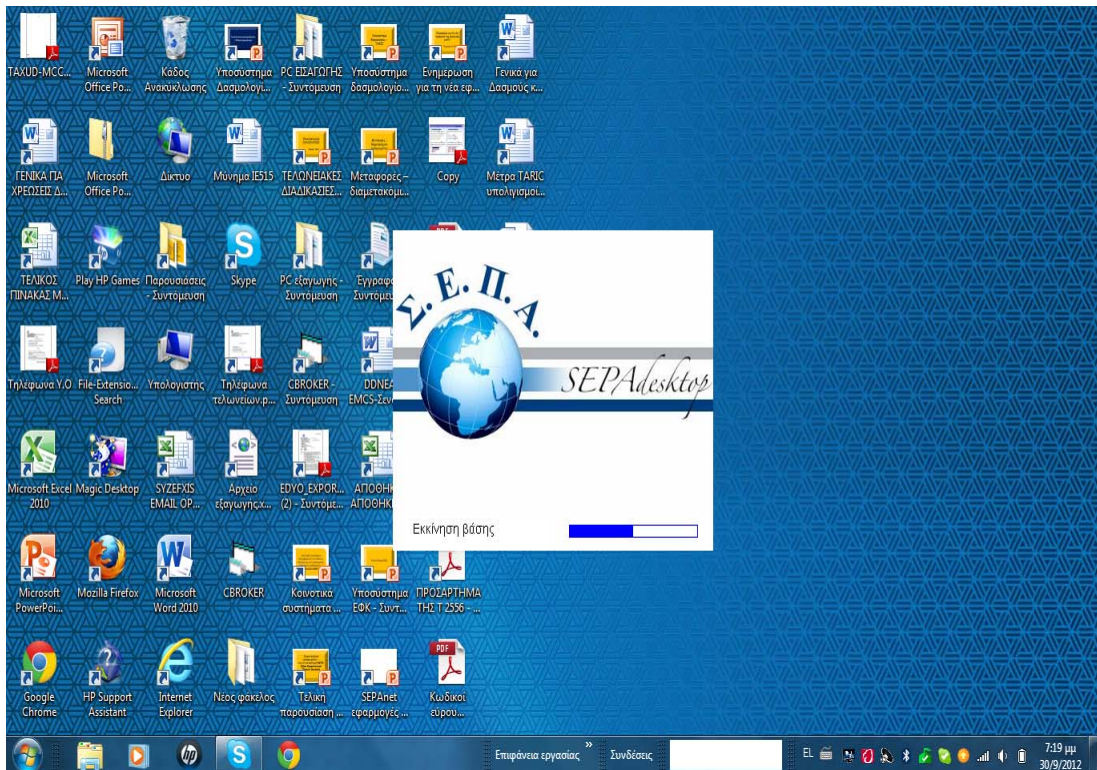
TAXUD-MCC...
Microsoft Office Po...
Κάδος Ανακύκλωσης
Υποσύστημα Δασμολογι...
PC ΕΙΣΑΓΩΓΗΣ - Συντόμευση
Υποσύστημα δασμολογίο...
Ενημέρωση για τη νέα εφ...
Γενικά για Δασμούς κ...

ΓΕΝΙΚΑ ΓΙΑ ΧΡΕΩΣΕΙΣ Δ...
Microsoft Office Po...
Δίκτυο
Μήνυμα IE515
ΤΕΛΩΝΕΙΑΚΕΣ ΔΙΑΔΙΚΑΣΙΕΣ...
Μεταφορές - διαμετακόμι...
Copy
Μέτρα TARIC υπολογισμοί...

ΤΕΛΙΚΟΣ ΠΙΝΑΚΑΣ Μ...
Play HP Games
Παρουσιάσεις - Συντόμευση
Skype
PC εξαγωγής - Συντόμευση
Εγγραφ... Συντόμευ...

Τηλέφωνα Υ.Ο
File-Extensio... Search
Υπολογιστής
Τηλέφωνα τελωνείων.p...
CBROKER - Συντόμευση
DDNEA EMCS-Συν...

Microsoft Excel 2010
Magic Desktop
SYZEFXIS EMAIL OP...
Αρχείο εξαγωγής.x...
EDYO_EXPOR... (2) - Συντόμε...
ΑΠΟΘΗΚ... ΑΠΟΘΗΚ...

Microsoft PowerPoi...
Mozilla Firefox
Microsoft Word 2010
CBROKER
Κοινοτικά συστήματα ...
Υποσύστημα ΕΦΚ - Συντ...
ΠΡΟΣΑΡΤΗΜΑ ΤΗΣ Τ 2556 - ...

Google Chrome
HP Support Assistant
Internet Explorer
Νέος φάκελος
Τελική παρουσίαση ...
SEPAnet εφαρμογές ...
Κωδικοί ευρου...

Σ.Ε.Π.Α.
SEPAdesktop
Εκκίνηση βάσης

Επιφάνεια εργασίας
Συνδέσεις
EL
7:19 μμ
30/9/2012